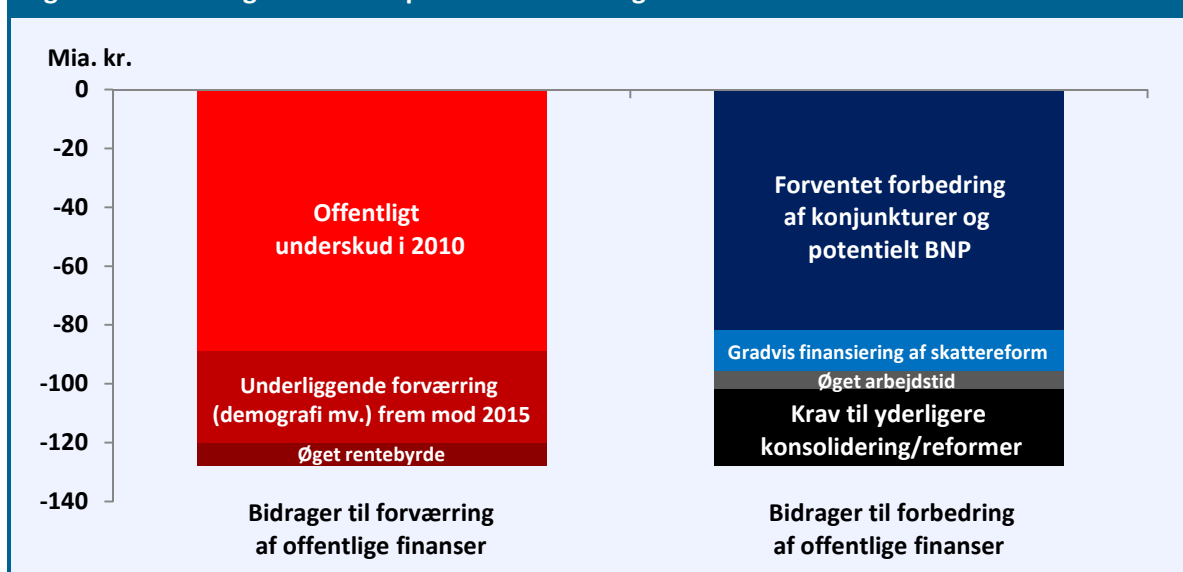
Mia. kr.

0
-20
-40
-60
-80
-100
-120
-140

Offentligt underskud i 2010

Underliggende forværring (demografi mv.) frem mod 2015

Øget rentebyrde

Forventet forbedring af konjunkturer og potentielt BNP

Gradvis finansiering af skattereform

Øget arbejdstid

Krav til yderligere konsolidering/reformer

Bidrager til forværring af offentlige finanser

Bidrager til forbedring af offentlige finanser